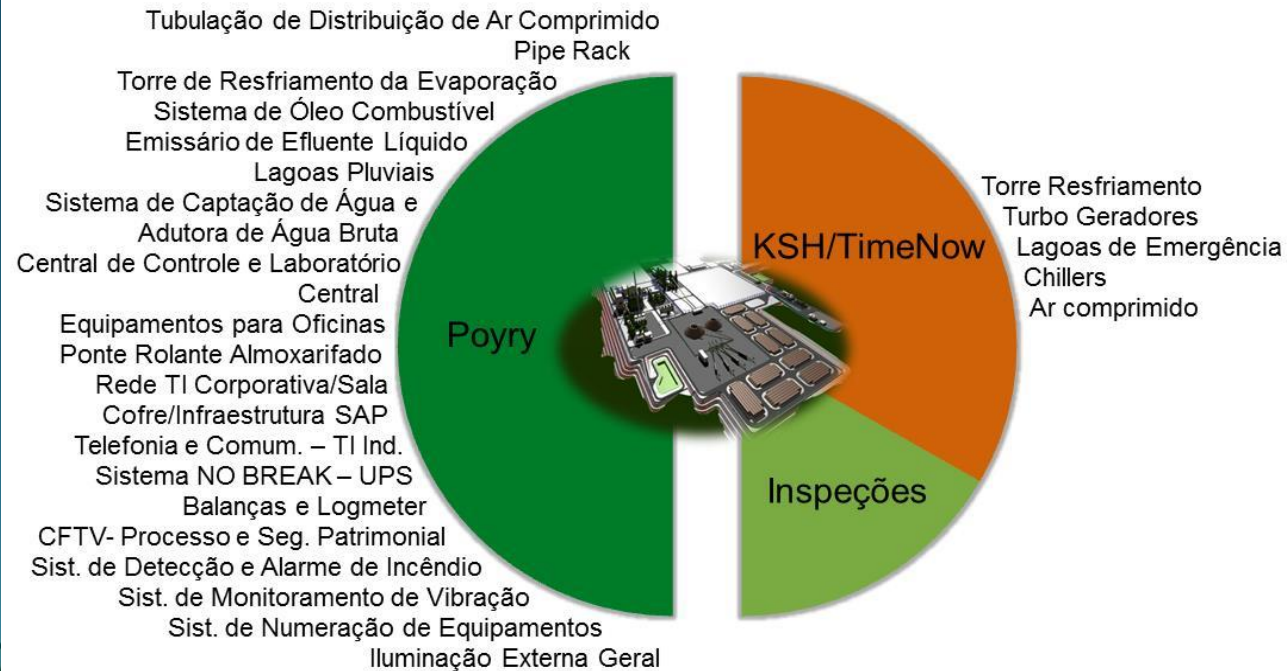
Tubulação de Distribuição de Ar Comprimido
Pipe Rack
Torre de Resfriamento da Evaporação
Sistema de Óleo Combustível
Emissário de Efluente Líquido
Lagoas Pluviais
Sistema de Captação de Água e Adutora de Água Bruta
Central de Controle e Laboratório Central
Equipamentos para Oficinas
Ponte Rolante Almoxarifado
Rede TI Corporativa/Sala
Cofre/Infraestrutura SAP
Telefonia e Comum. – TI Ind.
Sistema NO BREAK – UPS
Balanças e Logmeter
CFTV- Processo e Seg. Patrimonial
Sist. de Detecção e Alarme de Incêndio
Sist. de Monitoramento de Vibração
Sist. de Numeração de Equipamentos
Iluminação Externa Geral

Poyry

KSH/TimeNow

Inspeções

Torre Resfriamento
Turbo Geradores
Lagoas de Emergência
Chillers
Ar comprimido